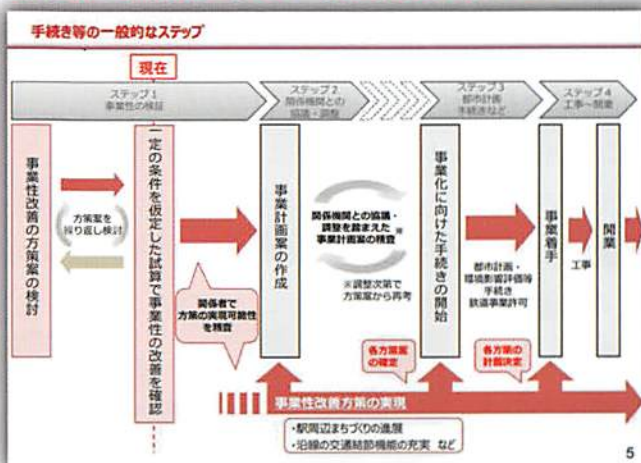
手続き等の一般的なステップ

現在

ステップ1
事業性の検討

ステップ2
関係機関との協議・調整

ステップ3
都市計画手続きなど

ステップ4
工事～開業

事業性改善の方策案の検討

方策案を繰り返し検討

一定の条件を仮定した試算で事業性の改善を確認

関係者で方策の実現可能性を精査

事業計画案の作成

関係機関との協議・調整を踏まえた事業計画案の検討 ※

※調整次第で方策案から再考

事業化に向けた手続きの開始

都市計画・環境影響評価等手続き
鉄道事業許可

事業着手

工事

開業

各方策案の確定

各方策の計画決定

事業性改善方策の実現

・駅周辺まちづくりの進展
・沿線の交通結節機能の充実 など

5